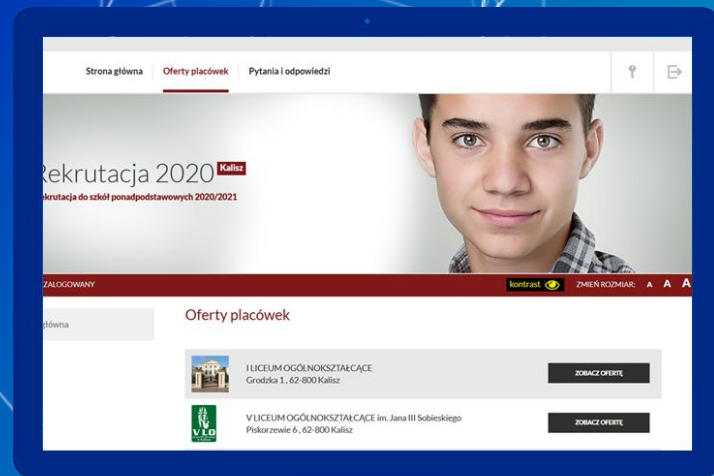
Strona główna Oferty placówek Pytania i odpowiedzi

Rekrutacja 2020 Kalisz

ekrutacja do szkół ponadpodstawowych 2020/2021

ZALOGOWANY

kontrast ZMIEŃ ROZMIAR: A A A

główna

Oferty placówek

I LICEUM OGÓLNOKSZTAŁCĄCE
Grodzka 1 , 62-800 Kalisz

ZOBACZ OFERTĘ

V LO

V LICEUM OGÓLNOKSZTAŁCĄCE im. Jana III Sobieskiego
Piskorzewie 6 , 62-800 Kalisz

ZOBACZ OFERTĘ